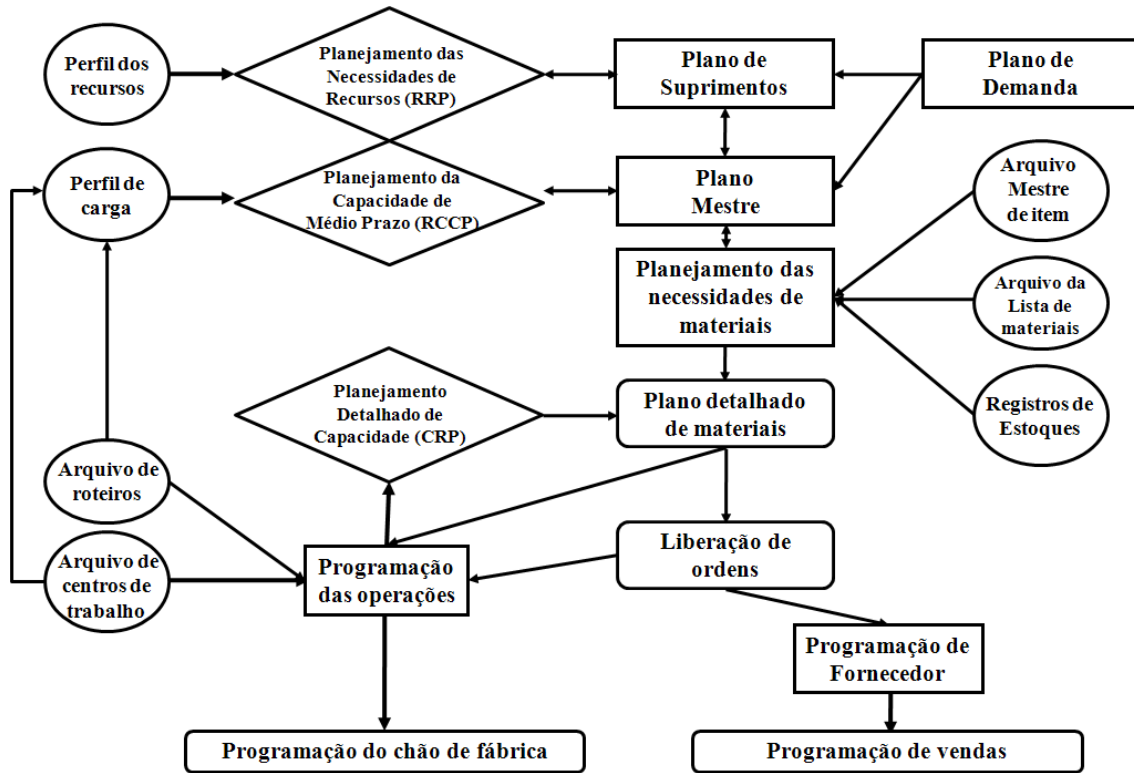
Perfil dos recursos

Planejamento das Necessidades de Recursos (RRP)

Plano de Suprimentos

Plano de Demanda

Perfil de carga

Planejamento da Capacidade de Médio Prazo (RCCP)

Plano Mestre

Arquivo Mestre de item

Planejamento das necessidades de materiais

Arquivo da Lista de materiais

Planejamento Detalhado de Capacidade (CRP)

Plano detalhado de materiais

Registros de Estoques

Arquivo de roteiros

Arquivo de centros de trabalho

Programação das operações

Liberação de ordens

Programação de Fornecedor

Programação do chão de fábrica

Programação de vendas